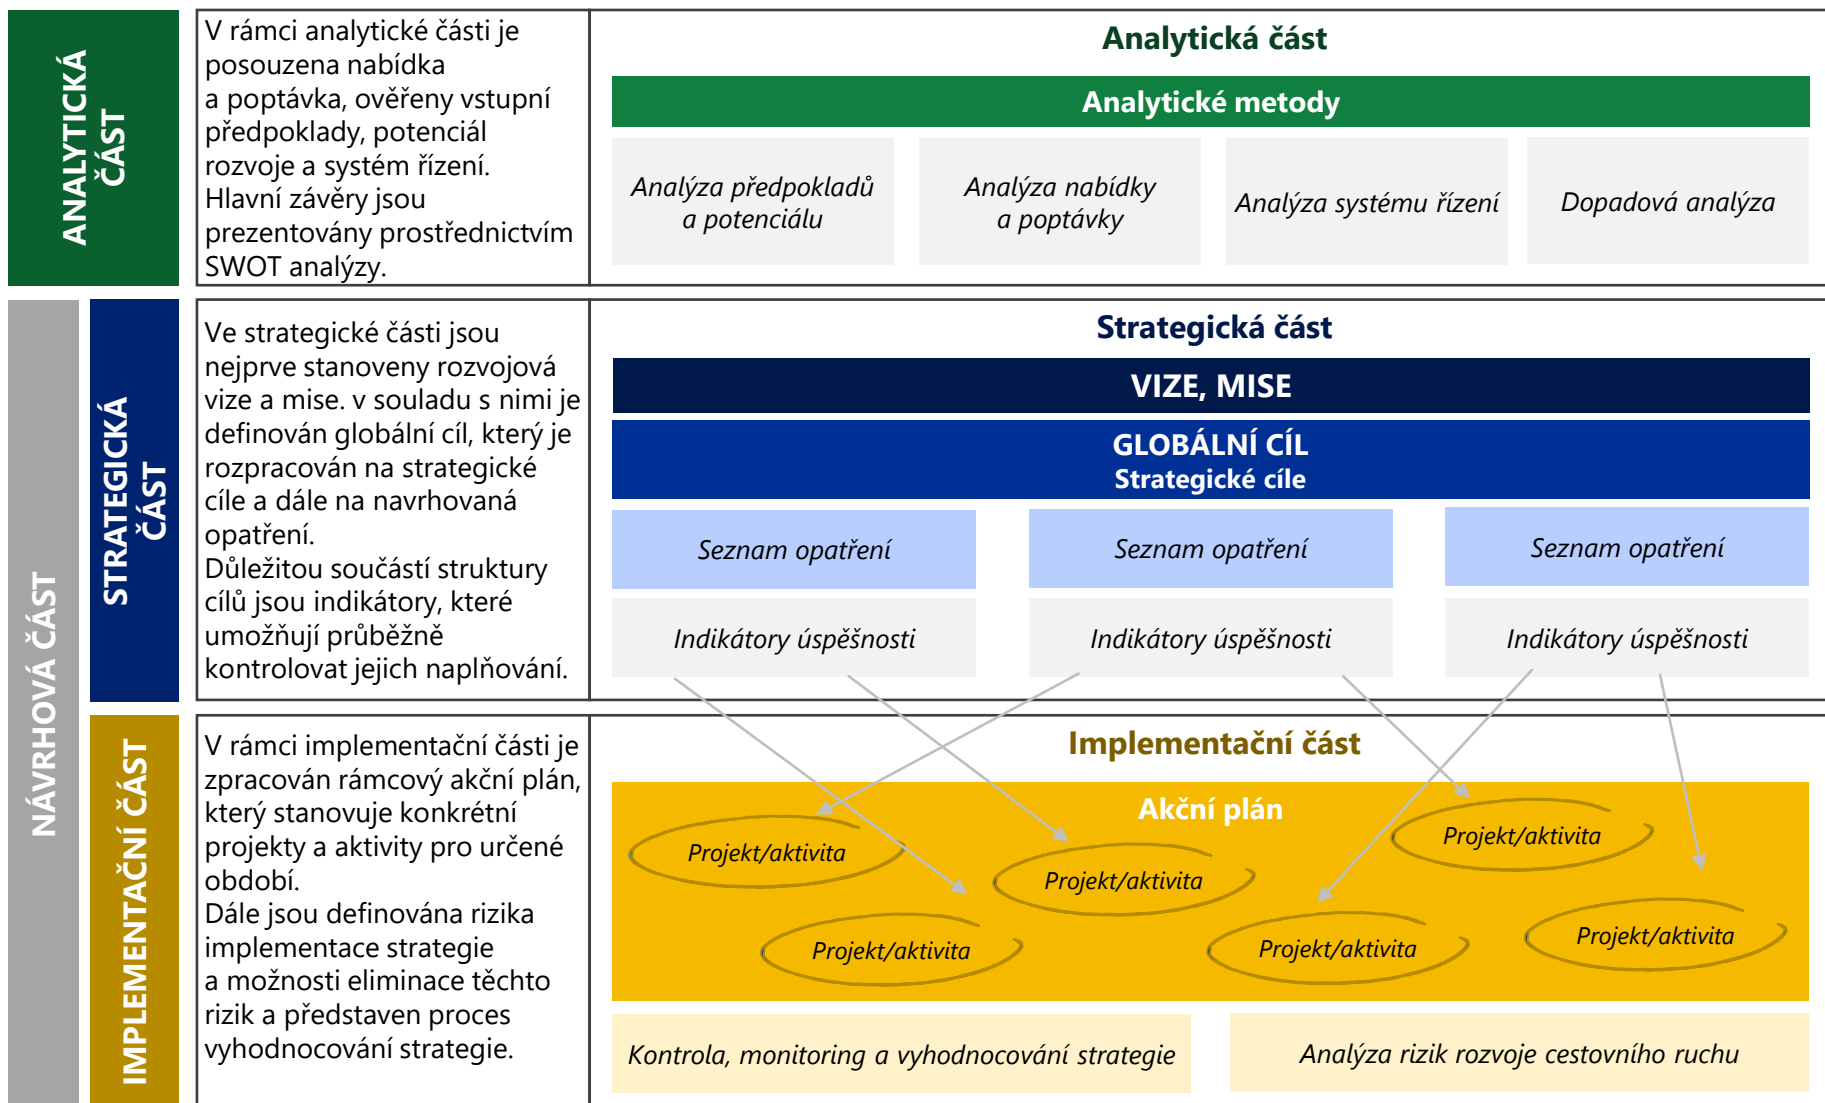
ANALYTICKÁ ČÁST

V rámci analytické části je posouzena nabídka a poptávka, ověřeny vstupní předpoklady, potenciál rozvoje a systém řízení. Hlavní závěry jsou prezentovány prostřednictvím SWOT analýzy.

Analytická část

Analytické metody

Analýza předpokladů a potenciálu

Analýza nabídky a poptávky

Analýza systému řízení

Dopadová analýza

NÁVRHOVÁ ČÁST

STRATEGICKÁ ČÁST

Ve strategické části jsou nejprve stanoveny rozvojová vize a mise. v souladu s nimi je definován globální cíl, který je rozpracován na strategické cíle a dále na navrhovaná opatření. Důležitou součástí struktury cílů jsou indikátory, které umožňují průběžné kontrolovat jejich naplňování.

Strategická část

VIZE, MISE

GLOBÁLNÍ CÍL
Strategické cíle

Seznam opatření

Seznam opatření

Seznam opatření

Indikátory úspěšnosti

Indikátory úspěšnosti

Indikátory úspěšnosti

IMPLEMENTAČNÍ ČÁST

V rámci implementační části je zpracován rámcový akční plán, který stanovuje konkrétní projekty a aktivity pro určené období. Dále jsou definována rizika implementace strategie a možnosti eliminace těchto rizik a představen proces vyhodnocování strategie.

Implementační část

Akční plán

Projekt/aktivita

Projekt/aktivita

Projekt/aktivita

Projekt/aktivita

Projekt/aktivita

Projekt/aktivita

Kontrola, monitoring a vyhodnocování strategie

Analýza rizik rozvoje cestovního ruchu